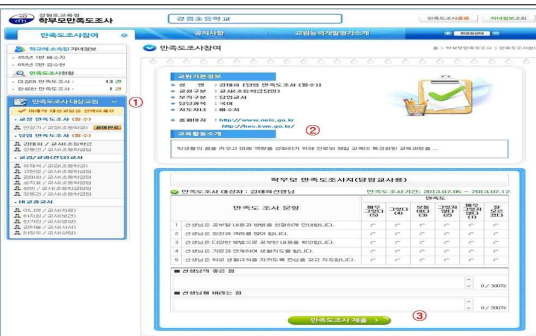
강원도교육청
학부모만족도조사
강릉초등학교

만족도조사결과
자녀정보변경

만족도조사참여
공지사항
교원능력개발평가소개

학부모 소속된 자녀정보
만족도조사현황
미참여 만족도조사 : 13 건
참여한 만족도조사 : 1 건

만족도조사 대상교원
①

만족도조사참여
②

교원기본정보
교육활동소개
http://www.neis.go.kr
http://hec.kwe.go.kr

학부모 만족도조사지(담임교사용)
만족도조사 대상자 : 김태희(담임선생님)
만족도 조사기간 : 2013.07.06 ~ 2013.07.12

만족도 조사 문항

| | 만족도 조사 문항 | 매우그렇다 | 그렇다 | 보통이다 | 그렇지않다 | 전혀그렇지않다 |
|---|---|---|---|---|---|---|
| 1 | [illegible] | | | | | |
| 2 | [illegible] | | | | | |
| 3 | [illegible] | | | | | |
| 4 | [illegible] | | | | | |
| 5 | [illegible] | | | | | |

좋은 점
0 / 300자
바라는 점
0 / 300자

만족도조사 제출
③